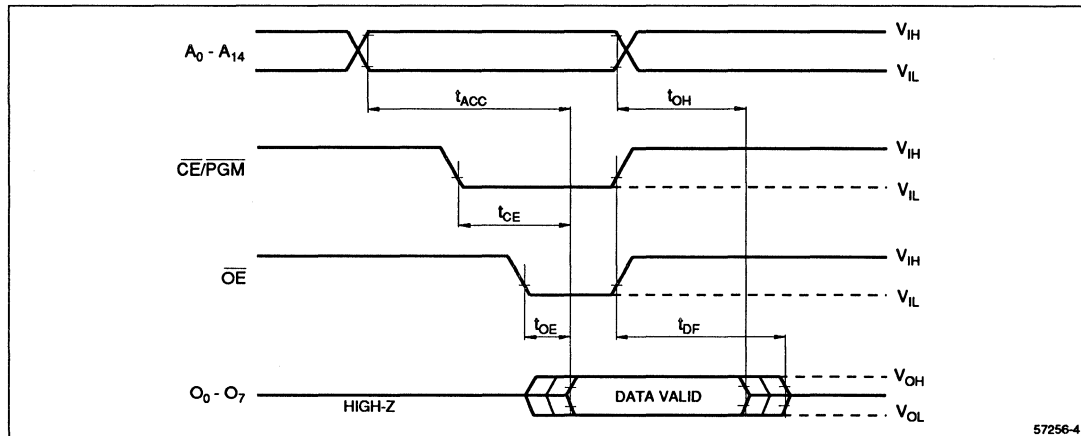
$A_0$ - $A_{14}$

$V_{IH}$

$V_{IL}$

$t_{ACC}$

$t_{OH}$

$\overline{CE}/\overline{PGM}$

$V_{IH}$

$V_{IL}$

$t_{CE}$

$\overline{OE}$

$V_{IH}$

$V_{IL}$

$t_{OE}$

$t_{DF}$

$O_0$ - $O_7$

HIGH-Z

DATA VALID

$V_{OH}$

$V_{OL}$

57256-4